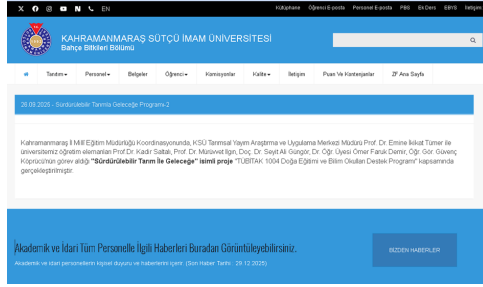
EN

Kütüphane Öğrenci E-posta Personel E-posta PBS Ek Ders EBYS İletişim

KAHRAMANMARAŞ SÜTÇÜ İMAM ÜNİVERSİTESİ
Bahçe Bitkileri Bölümü

Tanıtım Personel Belgeler Öğrenci Komisyonlar Kalite İletişim Puan Ve Kontenjanlar ZF Ana Sayfa

28.08.2025 - Sürdürülebilir Tarımla Geleceğe Programı-2

Kahramanmaraş İl Milli Eğitim Müdürlüğü Koordinasyonunda, KSÜ Tarımsal Yayım Araştırma ve Uygulama Merkezi Müdürü Prof. Dr. Emine İkikat Tümer ile üniversitemiz öğretim elemanları Prof.Dr. Kadir Saltalı, Prof. Dr. Mürüvvet Ilgın, Doç. Dr. Seyit Ali Güngör, Dr. Öğr. Üyesi Ömer Faruk Demir, Öğr. Gör. Güvenç Köprücü'nün görev aldığı "**Sürdürülebilir Tarım İle Geleceğe" isimli proje** "TÜBİTAK 1004 Doğa Eğitimi ve Bilim Okulları Destek Programı" kapsamında gerçekleştirilmiştir.

Akademik ve İdari Tüm Personelle İlgili Haberleri Buradan Görüntüleyebilirsiniz.

Akademik ve idari personellerin kişisel duyuru ve haberlerini içerir. (Son Haber Tarihi : 29.12.2025)

BİZDEN HABERLER